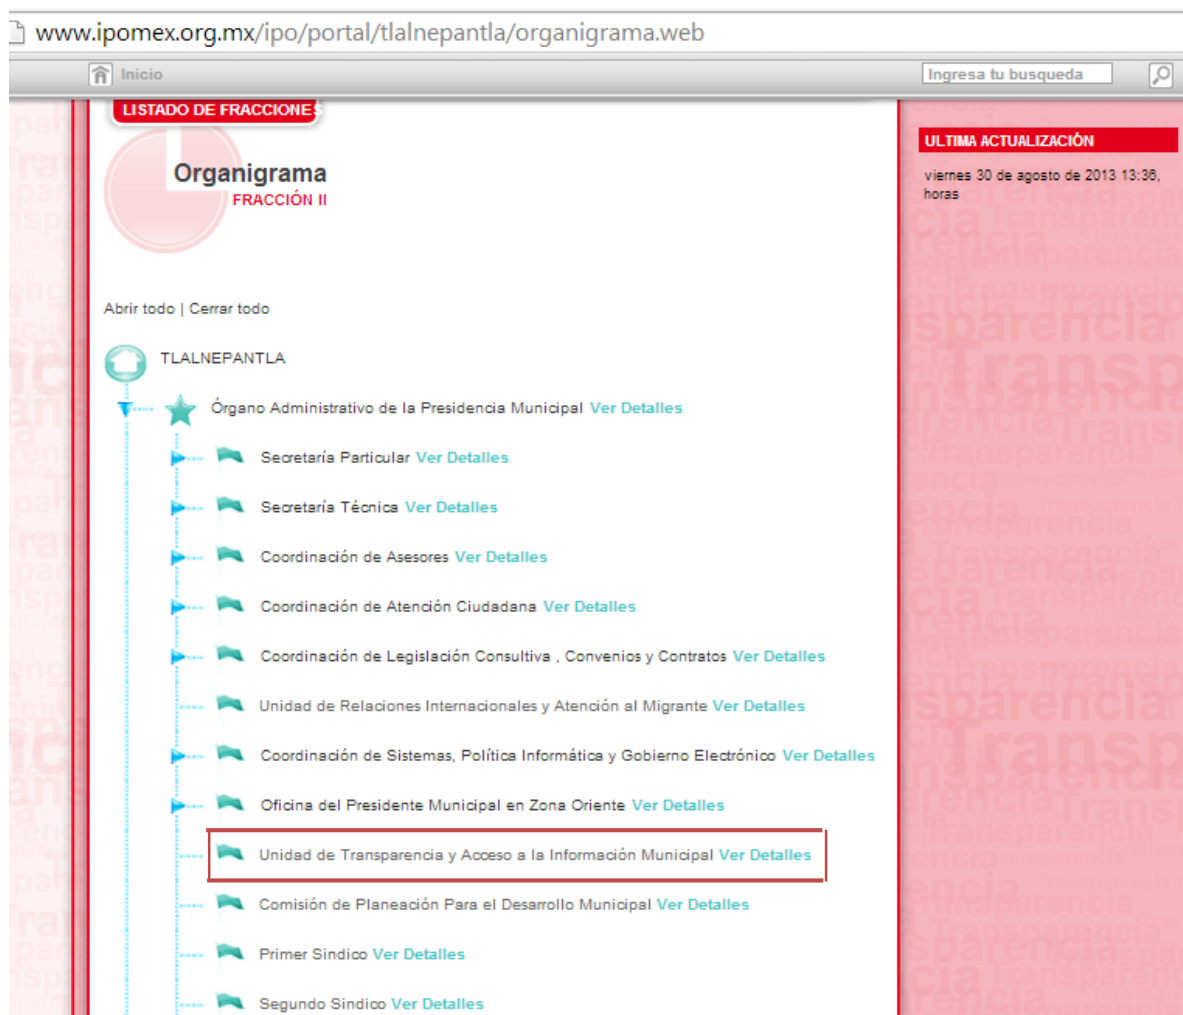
www.ipomex.org.mx/ipo/portal/tlalnepantla/organigrama.web

Inicio

Ingresa tu busqueda

LISTADO DE FRACCIONES

Organigrama
FRACCIÓN II

ULTIMA ACTUALIZACIÓN

viernes 30 de agosto de 2013 13:36, horas

Abrir todo | Cerrar todo

TLALNEPANTLA

Órgano Administrativo de la Presidencia Municipal Ver Detalles

Secretaría Particular Ver Detalles

Secretaría Técnica Ver Detalles

Coordinación de Asesores Ver Detalles

Coordinación de Atención Ciudadana Ver Detalles

Coordinación de Legislación Consultiva , Convenios y Contratos Ver Detalles

Unidad de Relaciones Internacionales y Atención al Migrante Ver Detalles

Coordinación de Sistemas, Política Informática y Gobierno Electrónico Ver Detalles

Oficina del Presidente Municipal en Zona Oriente Ver Detalles

Unidad de Transparencia y Acceso a la Información Municipal Ver Detalles

Comisión de Planeación Para el Desarrollo Municipal Ver Detalles

Primer Sindico Ver Detalles

Segundo Sindico Ver Detalles